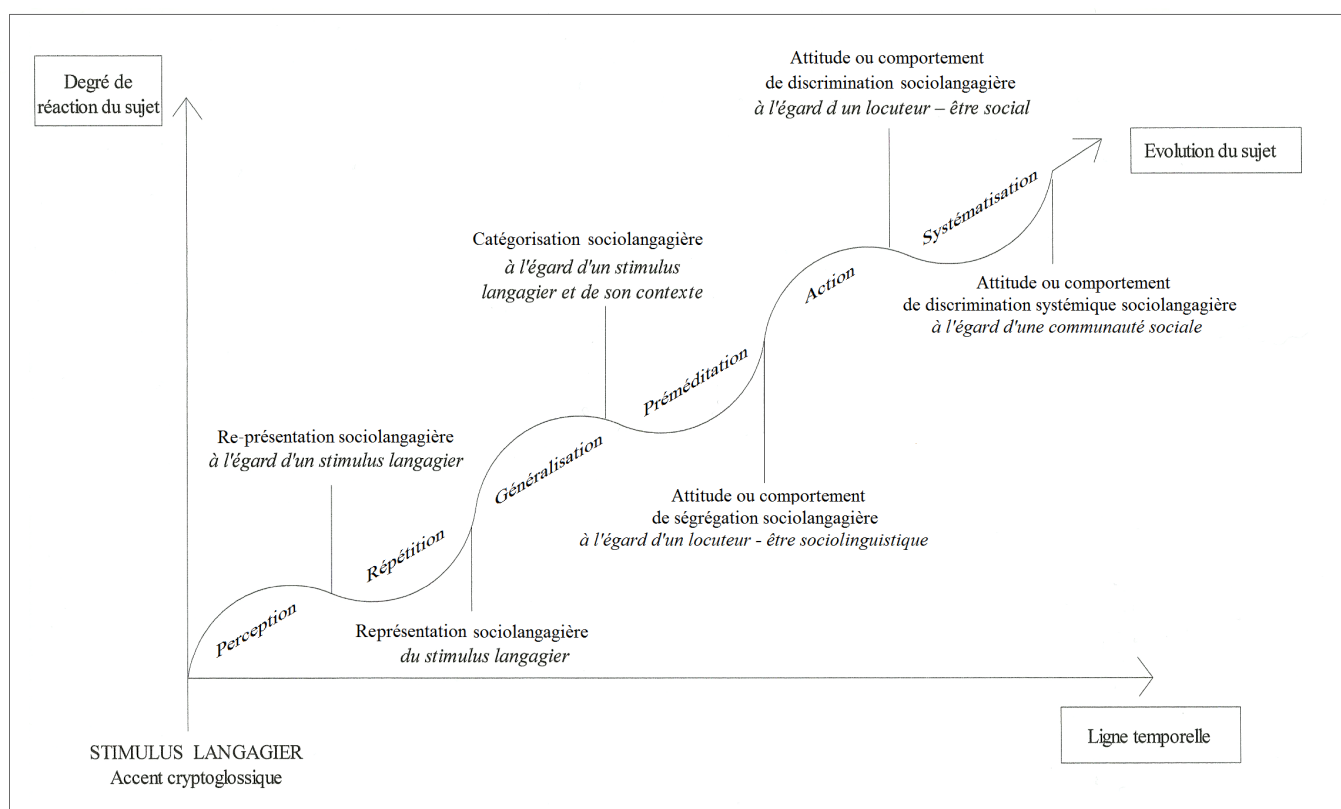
Degré de réaction du sujet

Attitude ou comportement de discrimination sociolangagière
*à l'égard d un locuteur – être social*

Evolution du sujet

Systématisation

Catégorisation sociolangagière
*à l'égard d'un stimulus langagier et de son contexte*

Action

Attitude ou comportement de discrimination systémique sociolangagière
*à l'égard d'une communauté sociale*

Préméditation

Re-présentation sociolangagière
*à l'égard d'un stimulus langagier*

Généralisation

Attitude ou comportement de ségrégation sociolangagière
*à l'égard d'un locuteur - être sociolinguistique*

Répétition

Perception

Représentation sociolangagière
*du stimulus langagier*

Ligne temporelle

STIMULUS LANGAGIER
Accent cryptoglossique